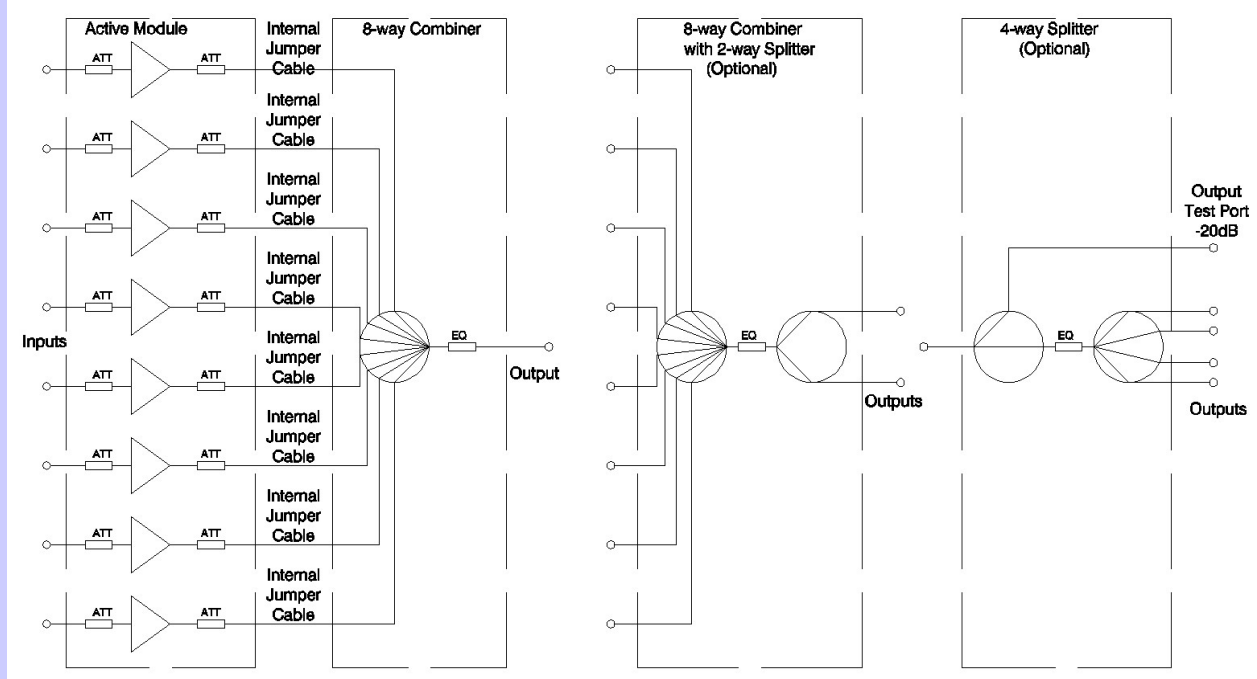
Active Module

Internal Jumper Cable

8-way Combiner

8-way Combiner with 2-way Splitter (Optional)

4-way Splitter (Optional)

ATT ATT

Internal Jumper Cable

ATT ATT

Internal Jumper Cable

ATT ATT

Internal Jumper Cable

ATT ATT

Inputs

Internal Jumper Cable

ATT ATT

Internal Jumper Cable

ATT ATT

Internal Jumper Cable

ATT ATT

Internal Jumper Cable

ATT ATT

EQ

Output

EQ

Outputs

Output Test Port -20dB

EQ

Outputs